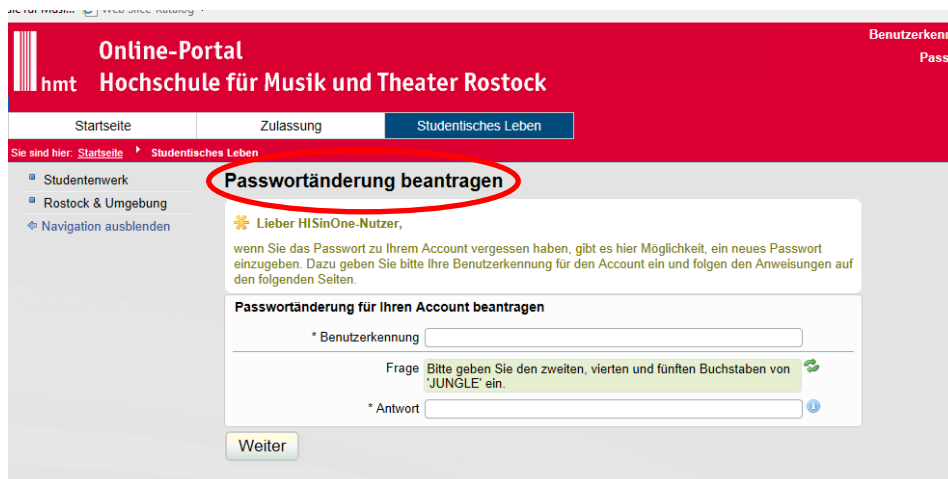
ule für Musik... Web Slice-Katalog

hmt

Online-Portal
Hochschule für Musik und Theater Rostock

Benutzerkenn
Pass

Startseite | Zulassung | Studentisches Leben

Sie sind hier: Startseite ▸ Studentisches Leben

Studentenwerk
Rostock & Umgebung
Navigation ausblenden

Passwortänderung beantragen

Lieber HISinOne-Nutzer,

wenn Sie das Passwort zu Ihrem Account vergessen haben, gibt es hier Möglichkeit, ein neues Passwort einzugeben. Dazu geben Sie bitte Ihre Benutzerkennung für den Account ein und folgen den Anweisungen auf den folgenden Seiten.

Passwortänderung für Ihren Account beantragen

* Benutzerkennung

Frage Bitte geben Sie den zweiten, vierten und fünften Buchstaben von 'JUNGLE' ein.

* Antwort

Weiter